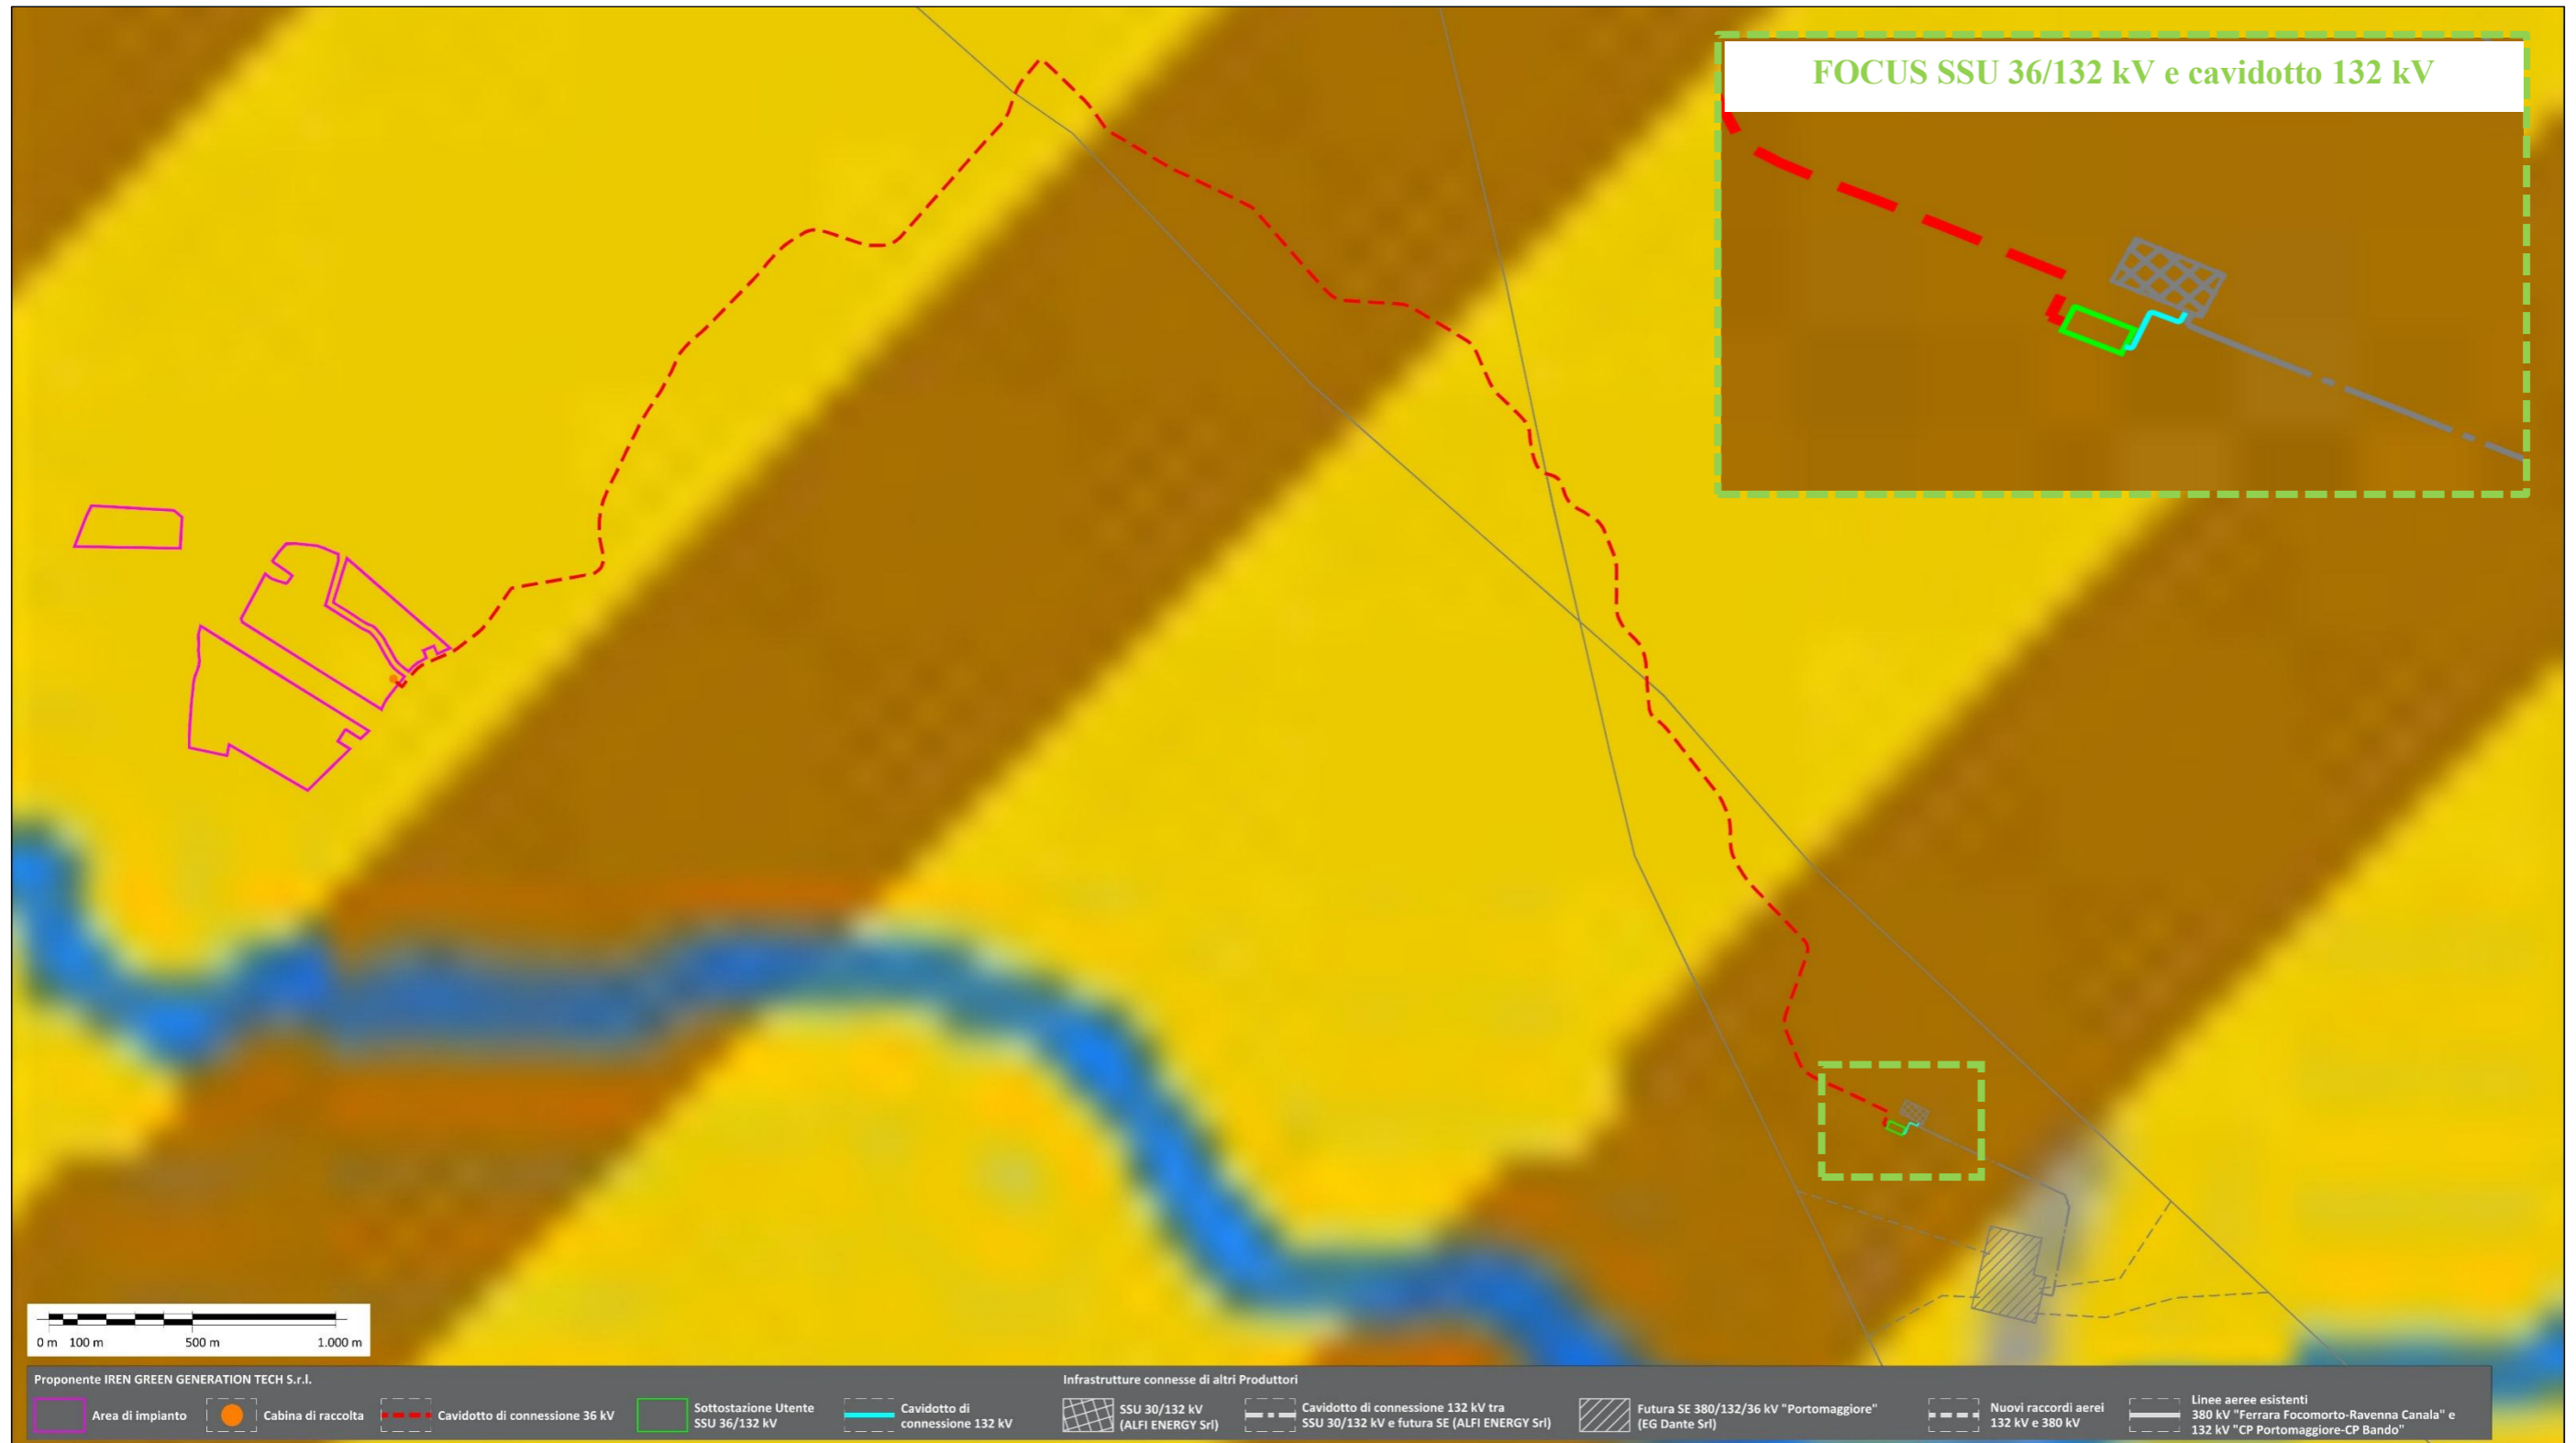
FOCUS SSU 36/132 kV e cavidotto 132 kV

0 m 100 m 500 m 1.000 m

Proponente IREN GREEN GENERATION TECH S.r.l.

Area di impianto

Cabina di raccolta

Cavidotto di connessione 36 kV

Sottostazione Utente SSU 36/132 kV

Cavidotto di connessione 132 kV

Infrastrutture connesse di altri Produttori

SSU 30/132 kV (ALFI ENERGY Srl)

Cavidotto di connessione 132 kV tra SSU 30/132 kV e futura SE (ALFI ENERGY Srl)

Futura SE 380/132/36 kV "Portomaggiore" (EG Dante Srl)

Nuovi raccordi aerei 132 kV e 380 kV

Linee aeree esistenti 380 kV "Ferrara Focomorto-Ravenna Canala" e 132 kV "CP Portomaggiore-CP Bando"